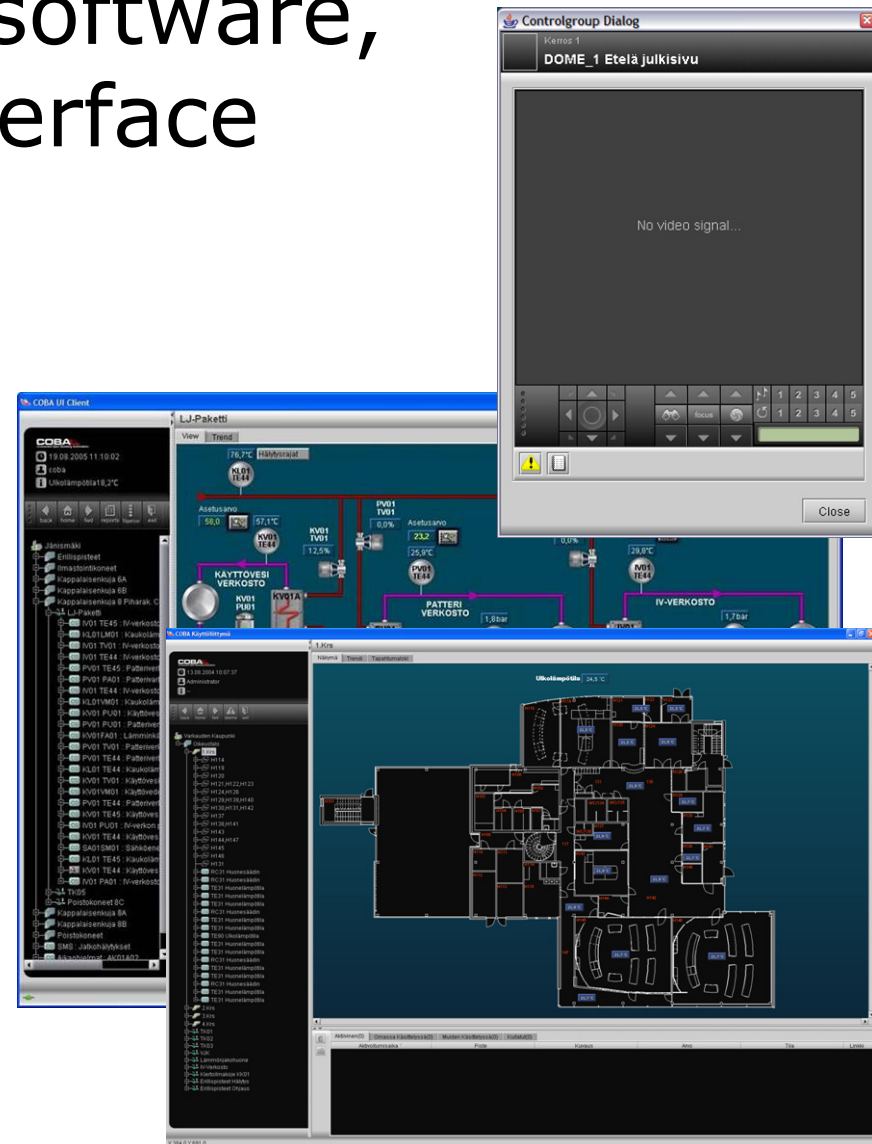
software,
erface

Controlgroup Dialog
Kerros 1
DOME_1 Etelä julkisivu
No video signal...
focus
1 2 3 4 5
1 2 3 4 5
Close

COBA UI Client
COBA
19.08.2005 11:10:02
coba
Ulkolämpötila18,2°C
back home fwd reports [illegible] exit
Jänismäki
Erillispisteet
Ilmastointikoneet
Kappalaisenkuja 6A
Kappalaisenkuja 6B
Kappalaisenkuja 8 Piharak. C
LJ-Paketti
IV01 TE45 : IV-verkosto
KL01LM01 : Kaukoläm
IV01 TV01 : IV-verkosto
IV01 TE44 : IV-verkosto
PV01 TE45 : Patteriverk
PV01 PA01 : Patteriverk
IV01 TE44 : IV-verkosto
KL01VM01 : Kaukoläm
KV01 PU01 : Käyttöves
PV01 PU01 : Patteriverk
KV01FA01 : Lämmönk
PV01 TV01 : Patteriverk
PV01 TE44 : Patteriverk
KL01 TE44 : Kaukoläm
KV01 TV01 : Käyttöves
KV01VM01 : Käyttöved
PV01 TE44 : Patteriverk
KV01 TE45 : Käyttöves
IV01 PU01 : IV-verkos
KV01 TE44 : Käyttöves
SA01SM01 : Sähköene
KL01 TE45 : Kaukoläm
KV01 TE44 : Käyttöves
IV01 PA01 : IV-verkosto
TK05
Poistokoneet 8C
Kappalaisenkuja 8A
Kappalaisenkuja 8B
Poistokoneet
SMS : Jatkohälytykset
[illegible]

LJ-Paketti
View Trend
76,7°C Hälytysrajat
KL01 TE44
Asetusarvo 58,0 57,1°C
KV01 TE44
KV01 TV01 12,5%
PV01 TV01 0,0%
Asetusarvo 23,2 25,9°C
PV01 TE44
KÄYTTÖVESI VERKOSTO
KV01 PU01
KV01A
PATTERI VERKOSTO
1,8bar
0,0%
29,8°C
IV01 TE44
IV-VERKOSTO
1,7bar

COBA Käyttöliittymä
COBA
13.08.2004 10:07:37
Administrator
Varkauden Kaupunki
Ulkoilutila
1 Krs
H114
H119
H120
H121,H122,H123
H124,H126
H128,H139,H140
H130,H131,H142
H137
H139,H141
H143
H144,H147
H145
H146
H131
RC31 Huonesäädin
RC31 Huonesäädin
TE31 Huonelämpötila
TE31 Huonelämpötila
RC31 Huonesäädin
TE31 Huonelämpötila
TE31 Huonelämpötila
TE80 Ulkolämpötila
TE31 Huonelämpötila
TE31 Huonelämpötila
TE31 Huonelämpötila
TE31 Huonelämpötila
RC31 Huonesäädin
TE31 Huonelämpötila
TE31 Huonelämpötila
RC31 Huonesäädin
TE31 Huonelämpötila
TE31 Huonelämpötila
2 Krs
3 Krs
4 Krs
TK01
TK02
TK03
VJK
Lämmönjakohuone
IV-Verkosto
Kiertoilmakone KK01
Erillispisteet Hälytys
Erillispisteet Ohjaus
1.Krs
Näkymä Trendi Tapahtumaloki
Ulkolämpötila 24,5 °C
Aktiiviset(0) Omassa Käsittelyssä(0) Muiden Käsittelyssä(0) Kuitatut(0)
Aikaleima Piste Kuvaus Arvo Tila Linkki